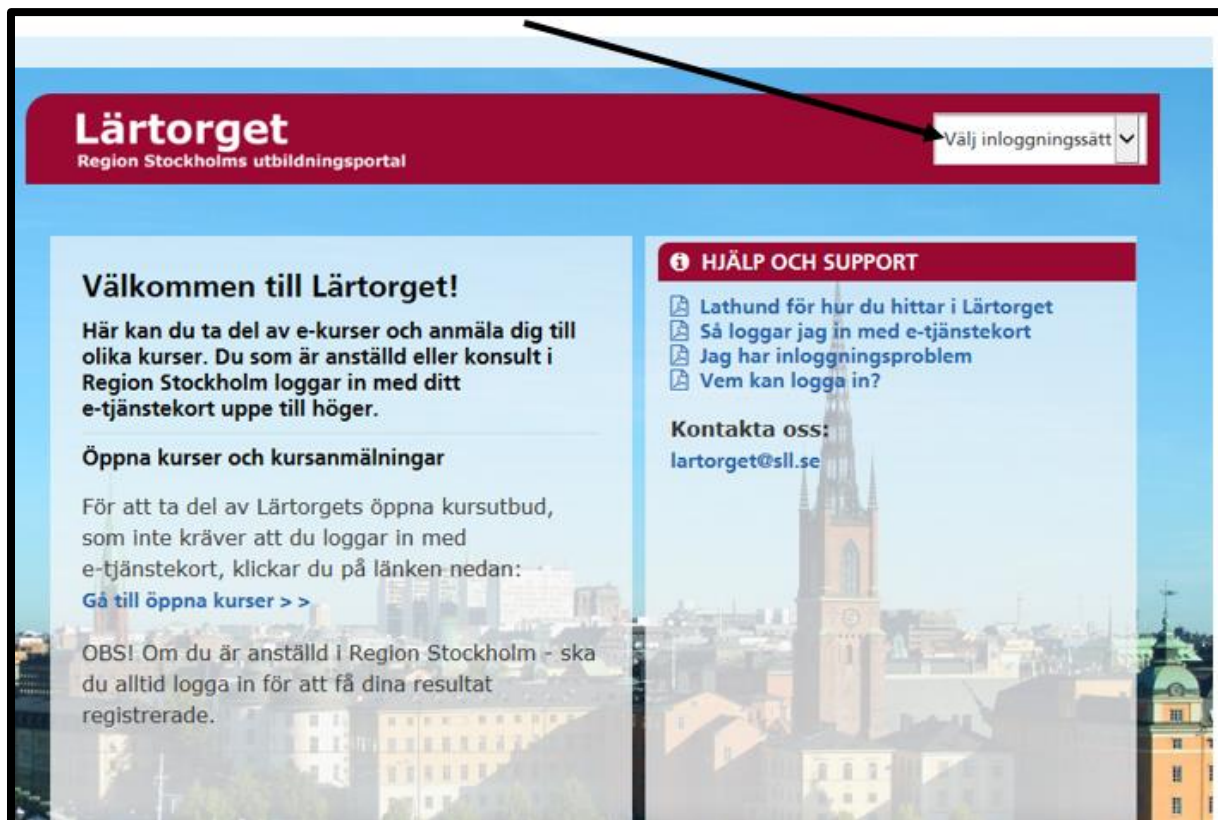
Lärtorget
Region Stockholms utbildningsportal

Välj inloggningssätt

Välkommen till Lärtorget!

Här kan du ta del av e-kurser och anmäla dig till olika kurser. Du som är anställd eller konsult i Region Stockholm loggar in med ditt e-tjänstekort uppe till höger.

Öppna kurser och kursanmälningar

För att ta del av Lärtorgets öppna kursutbud, som inte kräver att du loggar in med e-tjänstekort, klickar du på länken nedan:

Gå till öppna kurser > >

OBS! Om du är anställd i Region Stockholm - ska du alltid logga in för att få dina resultat registrerade.

HJÄLP OCH SUPPORT

Lathund för hur du hittar i Lärtorget
Så loggar jag in med e-tjänstekort
Jag har inloggningsproblem
Vem kan logga in?

Kontakta oss:
lartorget@sll.se